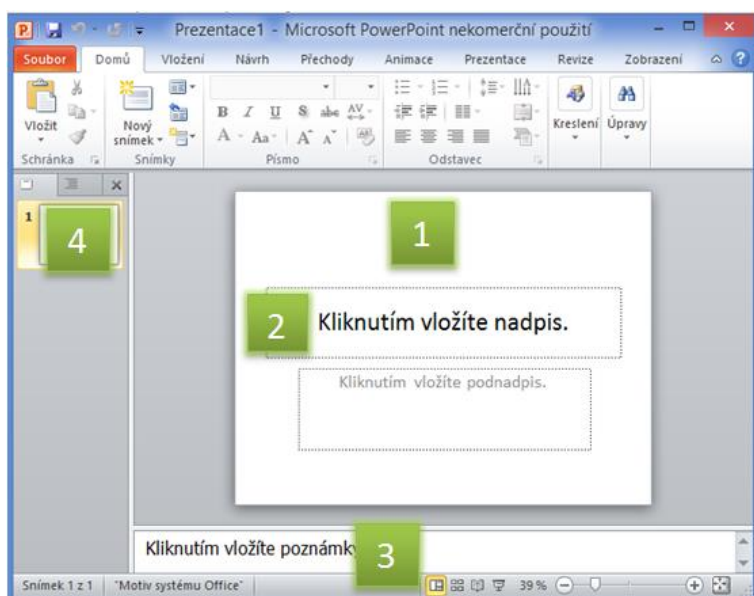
Prezentace1 - Microsoft PowerPoint nekomerční použití

Soubor Domů Vložení Návrh Přechody Animace Prezentace Revize Zobrazení

Vložit
Nový snímek
Kreslení Úpravy
Schránka Snímky Písmo Odstavec

1

4

2 Kliknutím vložíte nadpis.

Kliknutím vložíte podnadpis.

Kliknutím vložíte poznámky

3

Snímek 1 z 1 "Motiv systému Office" 39 %